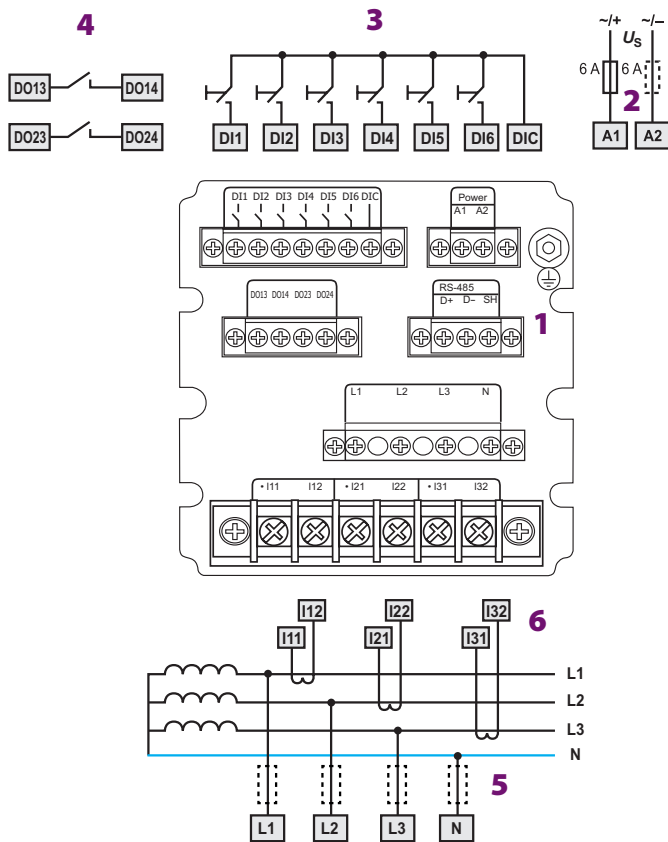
4

DO13 DO14

DO23 DO24

3

DI1 DI2 DI3 DI4 DI5 DI6 DIC

~/+ ~/–
$U_S$
6 A 6 A
2
A1 A2

DI1 DI2 DI3 DI4 DI5 DI6 DIC

Power
A1 A2

DO13 DO14 DO23 DO24

RS-485
D+ D- SH

1

L1 L2 L3 N

• I11 I12 • I21 I22 • I31 I32

I12 I22 I32
I11 I21 I31
6

L1
L2
L3
N

5

L1 L2 L3 N